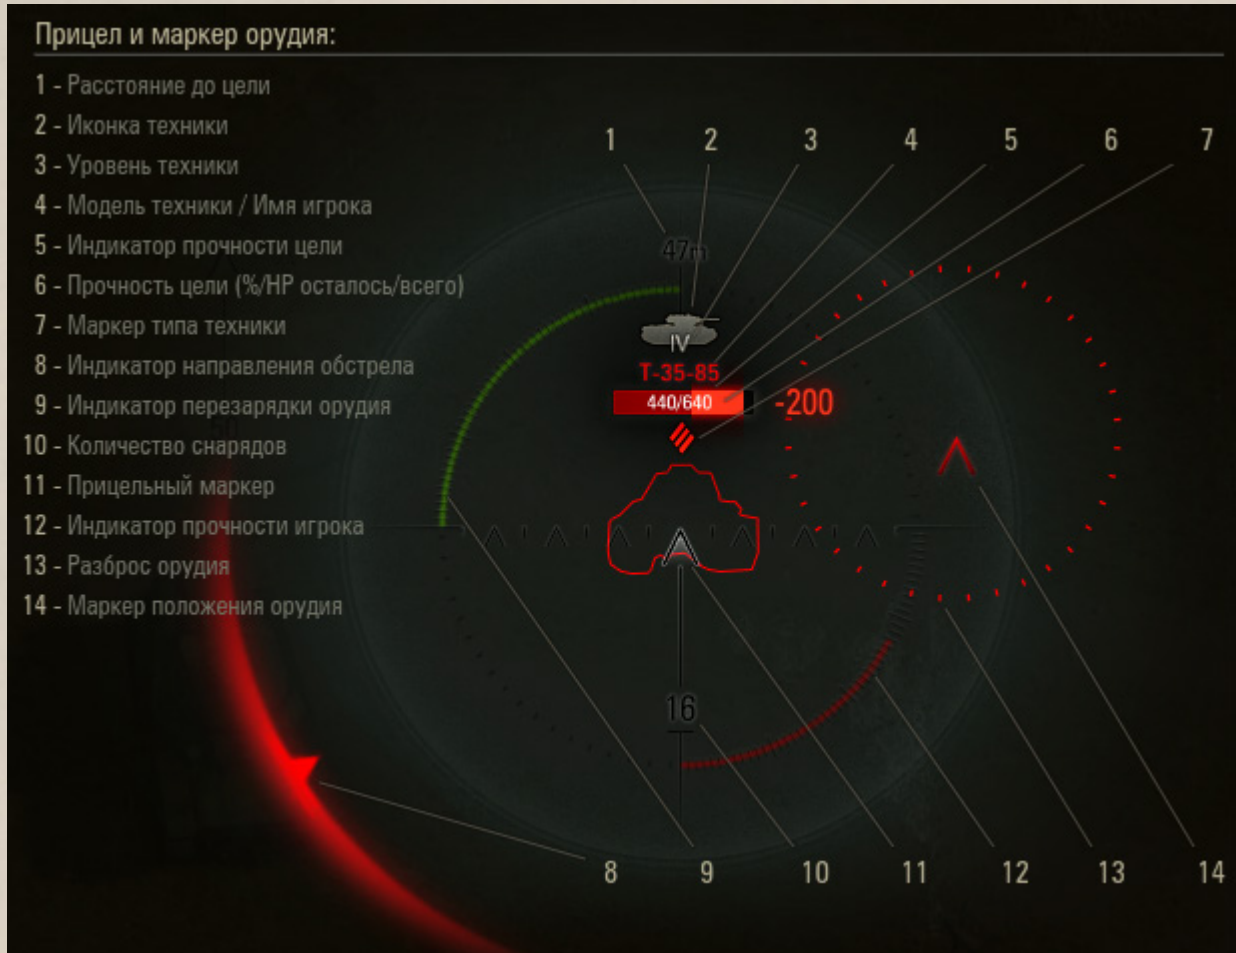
Прицел и маркер орудия:

1 - Расстояние до цели
2 - Иконка техники
3 - Уровень техники
4 - Модель техники / Имя игрока
5 - Индикатор прочности цели
6 - Прочность цели (%/HP осталось/всего)
7 - Маркер типа техники
8 - Индикатор направления обстрела
9 - Индикатор перезарядки орудия
10 - Количество снарядов
11 - Прицельный маркер
12 - Индикатор прочности игрока
13 - Разброс орудия
14 - Маркер положения орудия

1 2 3 4 5 6 7

47m

IV

T-35-85

440/640

-200

16

8 9 10 11 12 13 14